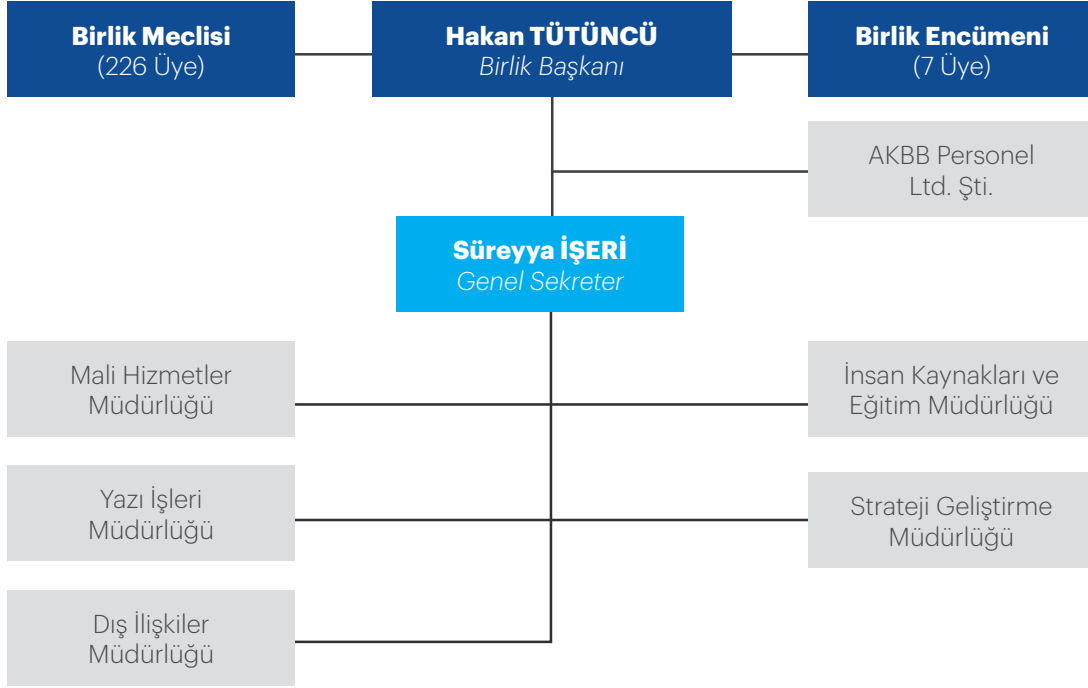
Birlik Meclisi
(226 Üye)

Hakan TÜTÜNCÜ
Birlik Başkanı

Birlik Encümeni
(7 Üye)

AKBB Personel Ltd. Şti.

Süreyya İŞERİ
Genel Sekreter

Mali Hizmetler Müdürlüğü

İnsan Kaynakları ve Eğitim Müdürlüğü

Yazı İşleri Müdürlüğü

Strateji Geliştirme Müdürlüğü

Dış İlişkiler Müdürlüğü